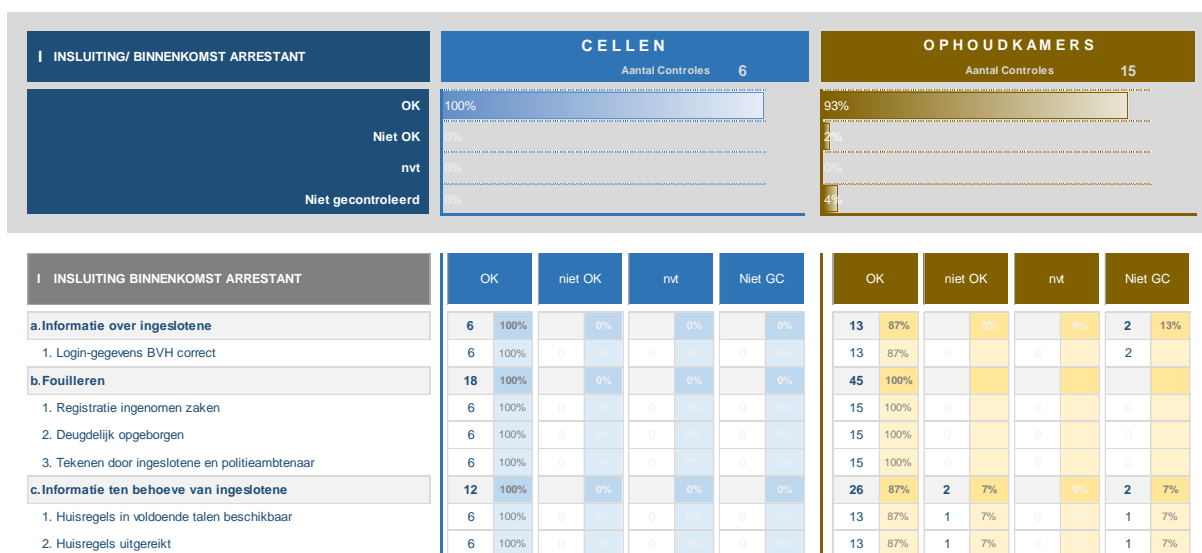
I INSLUITING/ BINNENKOMST ARRESTANT

| | CELLEN Aantal Controles 6 | OPHOUDKAMERS Aantal Controles 15 |
|---|---|---|
| OK | 100% | 93% |
| Niet OK | 0% | 2% |
| nvt | 0% | 0% |
| Niet gecontroleerd | 0% | 4% |

| I INSLUITING BINNENKOMST ARRESTANT | OK | | niet OK | | nvt | | Niet GC | | OK | | niet OK | | nvt | | Niet GC | |
|---|---|---|---|---|---|---|---|---|---|---|---|---|---|---|---|---|
| a.Informatie over ingeslotene | 6 | 100% | | 0% | | 0% | | 0% | 13 | 87% | | 0% | | 0% | 2 | 13% |
| 1. Login-gegevens BVH correct | 6 | 100% | 0 | 0% | 0 | 0% | 0 | 0% | 13 | 87% | 0 | | 0 | | 2 | |
| b.Fouilleren | 18 | 100% | | 0% | | 0% | | 0% | 45 | 100% | | | | | | |
| 1. Registratie ingenomen zaken | 6 | 100% | 0 | 0% | 0 | 0% | 0 | 0% | 15 | 100% | 0 | | 0 | | 0 | |
| 2. Deugdelijk opgeborgen | 6 | 100% | 0 | 0% | 0 | 0% | 0 | 0% | 15 | 100% | 0 | | 0 | | 0 | |
| 3. Tekenen door ingeslotene en politieambtenaar | 6 | 100% | 0 | 0% | 0 | 0% | 0 | 0% | 15 | 100% | 0 | | 0 | | 0 | |
| c.Informatie ten behoeve van ingeslotene | 12 | 100% | | 0% | | 0% | | 0% | 26 | 87% | 2 | 7% | | 0% | 2 | 7% |
| 1. Huisregels in voldoende talen beschikbaar | 6 | 100% | 0 | 0% | 0 | 0% | 0 | 0% | 13 | 87% | 1 | 7% | 0 | 0% | 1 | 7% |
| 2. Huisregels uitgereikt | 6 | 100% | 0 | 0% | 0 | 0% | 0 | 0% | 13 | 87% | 1 | 7% | 0 | 0% | 1 | 7% |